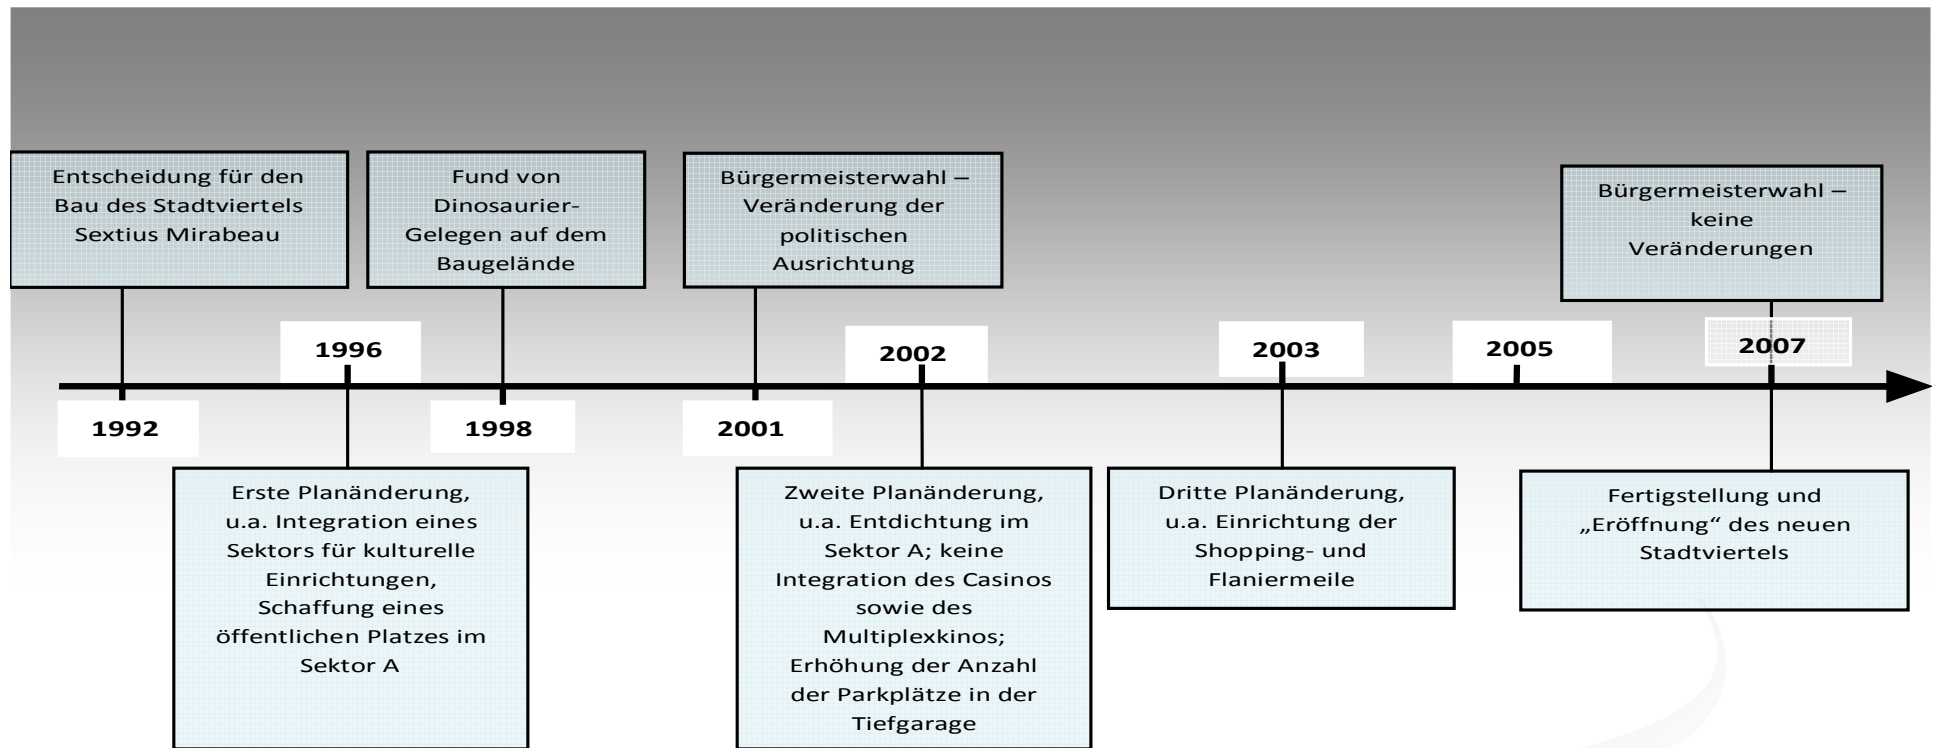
Entscheidung für den Bau des Stadtviertels Sextius Mirabeau

Fund von Dinosaurier-Gelegen auf dem Baugelände

Bürgermeisterwahl – Veränderung der politischen Ausrichtung

Bürgermeisterwahl – keine Veränderungen

1996

2002

2003

2005

2007

1992

1998

2001

Erste Planänderung, u.a. Integration eines Sektors für kulturelle Einrichtungen, Schaffung eines öffentlichen Platzes im Sektor A

Zweite Planänderung, u.a. Entdichtung im Sektor A; keine Integration des Casinos sowie des Multiplexkinos; Erhöhung der Anzahl der Parkplätze in der Tiefgarage

Dritte Planänderung, u.a. Einrichtung der Shopping- und Flaniermeile

Fertigstellung und „Eröffnung“ des neuen Stadtviertels